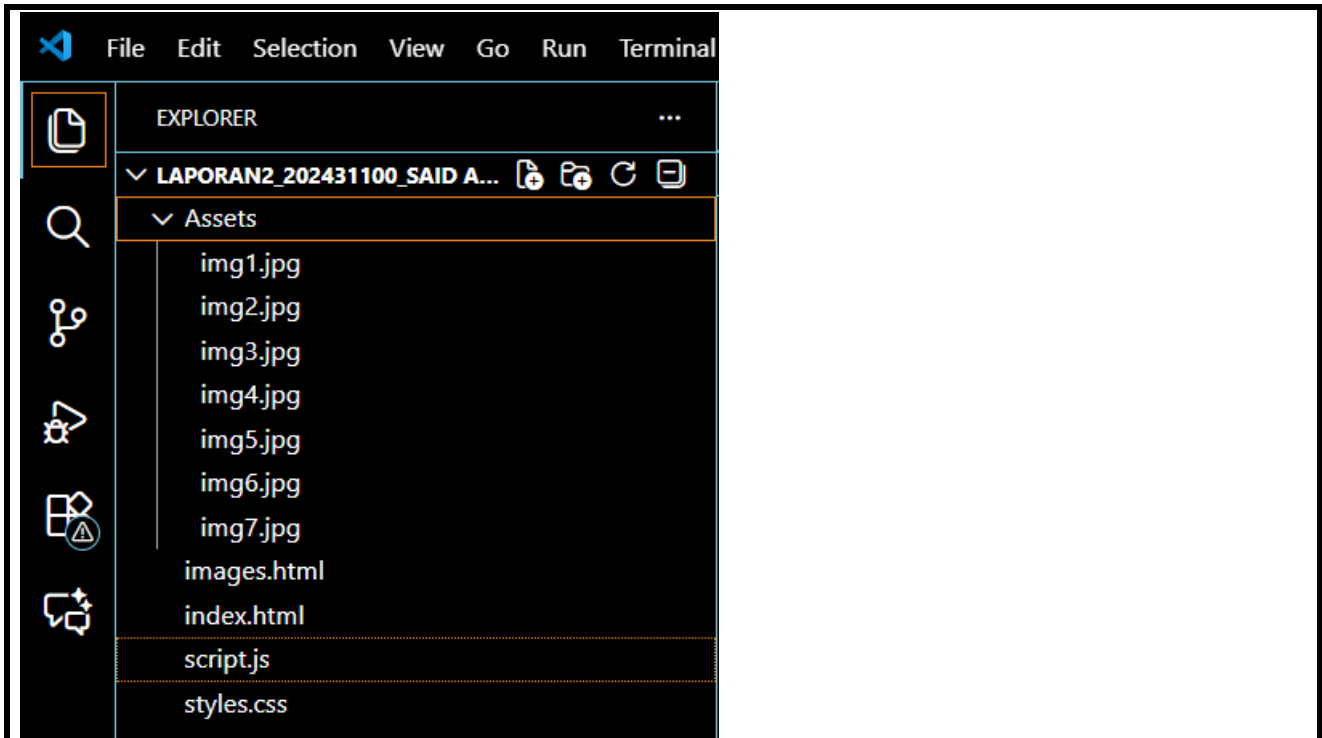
File Edit Selection View Go Run Terminal

EXPLORER ...

LAPORAN2_202431100_SAID A...

Assets

img1.jpg

img2.jpg

img3.jpg

img4.jpg

img5.jpg

img6.jpg

img7.jpg

images.html

index.html

script.js

styles.css